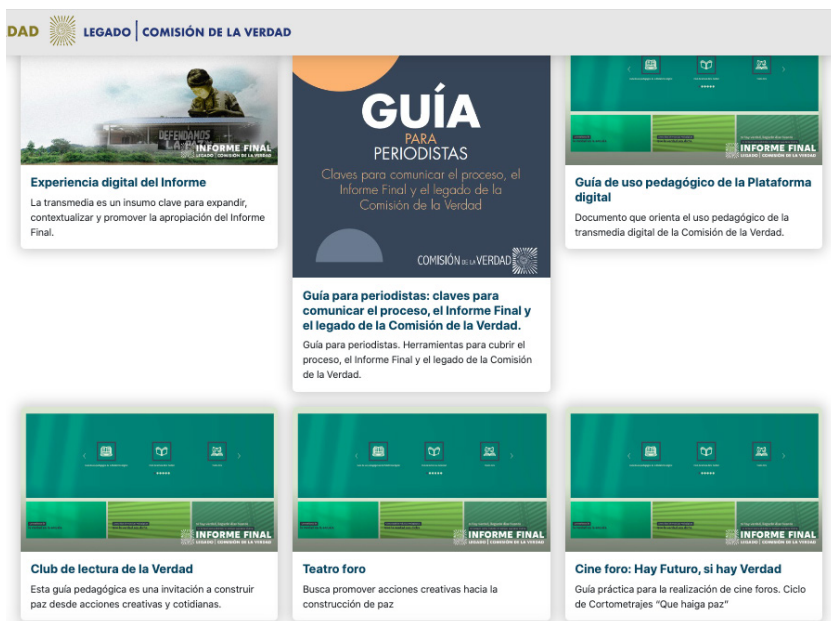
DAD LEGADO | COMISIÓN DE LA VERDAD

DEFENDAMOS LA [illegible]
INFORME FINAL
LEGADO | COMISIÓN DE LA VERDAD

Experiencia digital del Informe

La transmedia es un insumo clave para expandir, contextualizar y promover la apropiación del Informe Final.

GUÍA
PARA
PERIODISTAS
Claves para comunicar el proceso, el Informe Final y el legado de la Comisión de la Verdad
COMISIÓN DE LA VERDAD

Guía para periodistas: claves para comunicar el proceso, el Informe Final y el legado de la Comisión de la Verdad.

Guía para periodistas. Herramientas para cubrir el proceso, el Informe Final y el legado de la Comisión de la Verdad.

INFORME FINAL
LEGADO | COMISIÓN DE LA VERDAD

Guía de uso pedagógico de la Plataforma digital

Documento que orienta el uso pedagógico de la transmedia digital de la Comisión de la Verdad.

INFORME FINAL
LEGADO | COMISIÓN DE LA VERDAD

Club de lectura de la Verdad

Esta guía pedagógica es una invitación a construir paz desde acciones creativas y cotidianas.

INFORME FINAL
LEGADO | COMISIÓN DE LA VERDAD

Teatro foro

Busca promover acciones creativas hacia la construcción de paz

INFORME FINAL
LEGADO | COMISIÓN DE LA VERDAD

Cine foro: Hay Futuro, si hay Verdad

Guía práctica para la realización de cine foros. Ciclo de Cortometrajes "Que haiga paz"